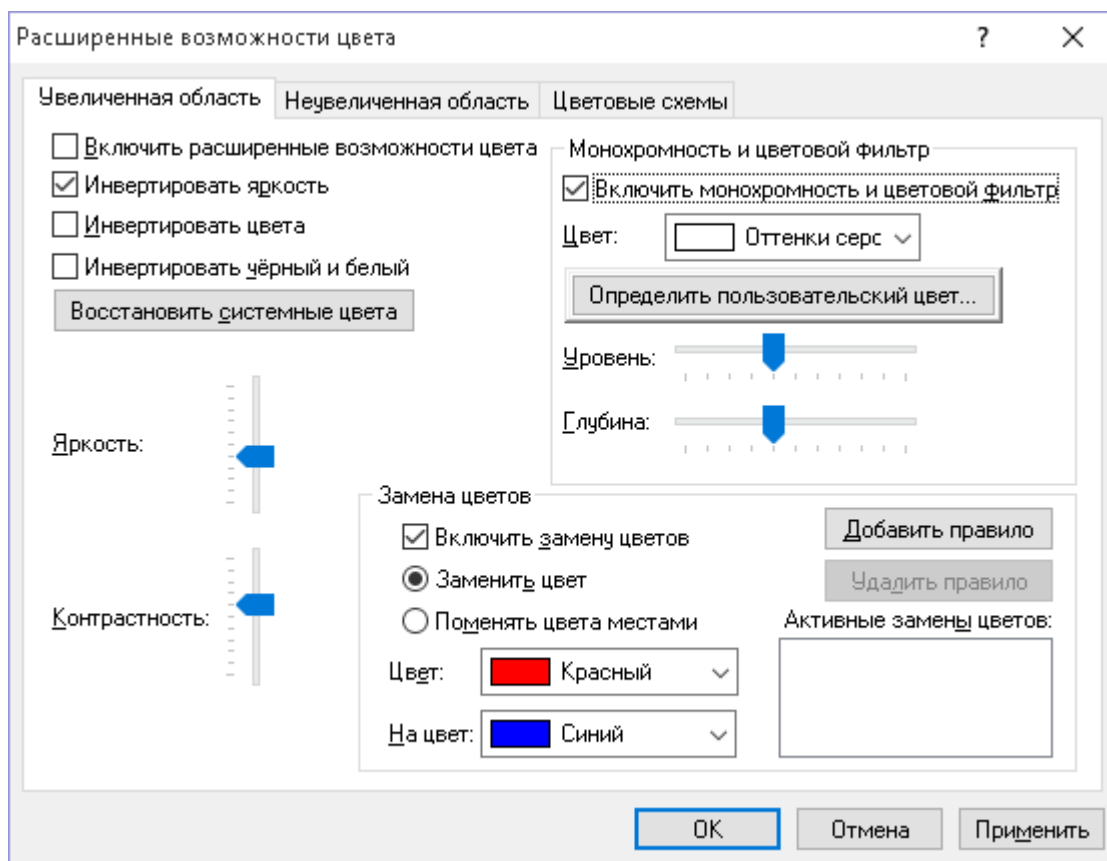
Расширенные возможности цвета
?
X
Увеличенная область
Неувеличенная область
Цветовые схемы
Включить расширенные возможности цвета
Инвертировать яркость
Инвертировать цвета
Инвертировать чёрный и белый
Восстановить системные цвета
Яркость:
Контрастность:
Монохромность и цветовой фильтр
Включить монохромность и цветовой фильтр
Цвет:
Оттенки серс
Определить пользовательский цвет...
Уровень:
Глубина:
Замена цветов
Включить замену цветов
Заменить цвет
Поменять цвета местами
Цвет:
Красный
На цвет:
Синий
Добавить правило
Удалить правило
Активные замены цветов:
OK
Отмена
Применить